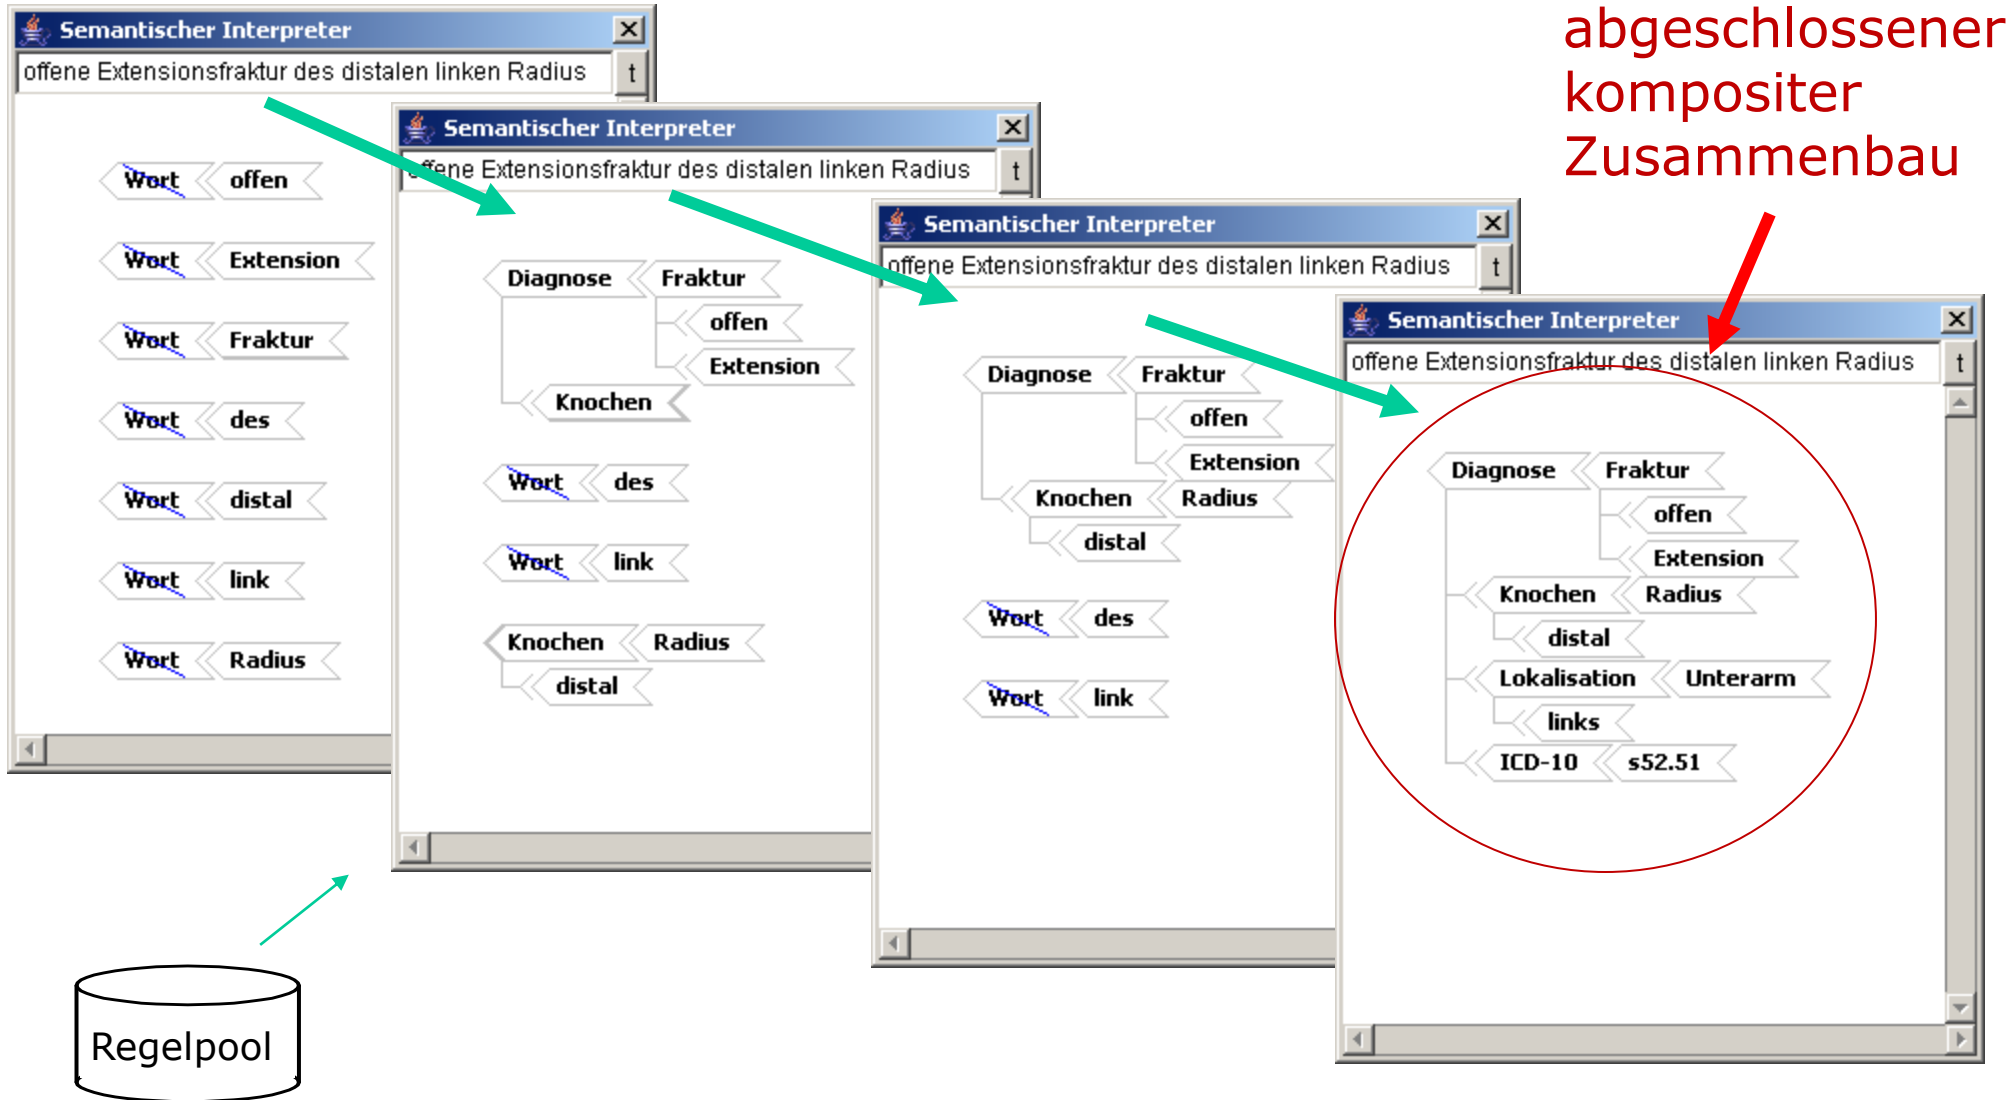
Semantischer Interpreter
offene Extensionsfraktur des distalen linken Radius
t

Wort offen
Wort Extension
Wort Fraktur
Wort des
Wort distal
Wort link
Wort Radius

Semantischer Interpreter
offene Extensionsfraktur des distalen linken Radius
t

Diagnose Fraktur
offen
Extension
Knochen
Wort des
Wort link
Knochen Radius
distal

Semantischer Interpreter
offene Extensionsfraktur des distalen linken Radius
t

Diagnose Fraktur
offen
Extension
Knochen Radius
distal
Wort des
Wort link

abgeschlossener kompositer Zusammenbau

Semantischer Interpreter
offene Extensionsfraktur des distalen linken Radius
t

Diagnose Fraktur
offen
Extension
Knochen Radius
distal
Lokalisation Unterarm
links
ICD-10 s52.51

Regelpool